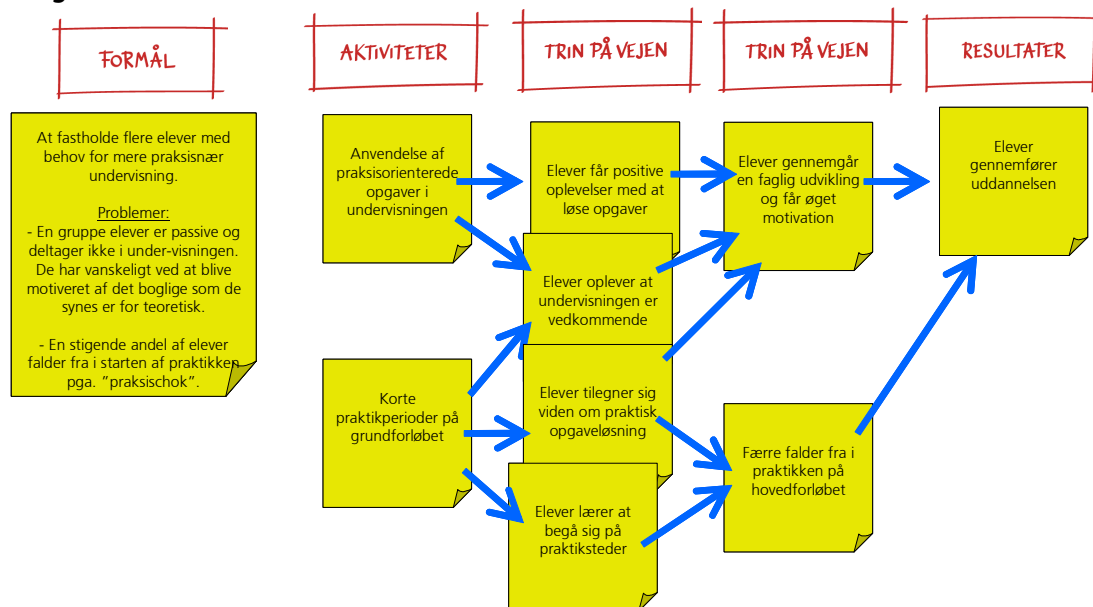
FORMÅL

AKTIVITETER

TRIN PÅ VEJEN

TRIN PÅ VEJEN

RESULTATER

At fastholde flere elever med behov for mere praksisnær undervisning.

Problemer:
- En gruppe elever er passive og deltager ikke i under-visningen. De har vanskeligt ved at blive motiveret af det boglige som de synes er for teoretisk.

- En stigende andel af elever falder fra i starten af praktikken pga. "praksischok".

Anvendelse af praksisorienterede opgaver i undervisningen

Korte praktikperioder på grundforløbet

Elever får positive oplevelser med at løse opgaver

Elever oplever at undervisningen er vedkommende

Elever tilegner sig viden om praktisk opgaveløsning

Elever lærer at begå sig på praktiksteder

Elever gennemgår en faglig udvikling og får øget motivation

Færre falder fra i praktikken på hovedforløbet

Elever gennemfører uddannelsen